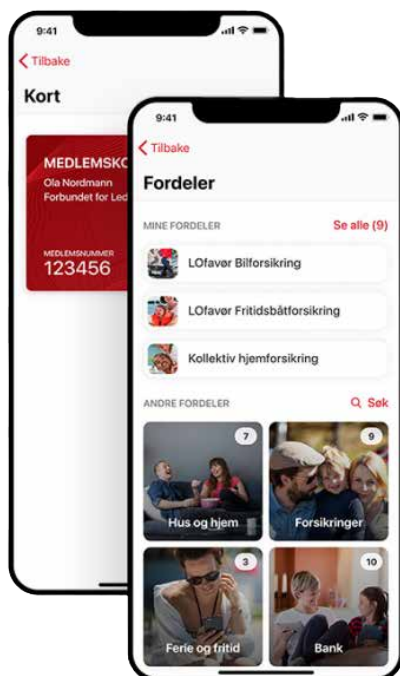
9:41

Tilbake

Kort

MEDLEMSKO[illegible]

Ola Nordmann

Forbundet for Led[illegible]

MEDLEMSNUMMER

123456

9:41

Tilbake

Fordeler

MINE FORDELER

Se alle (9)

LOfavør Bilforsikring

LOfavør Fritidsbåtforsikring

Kollektiv hjemforsikring

ANDRE FORDELER

Søk

7

Hus og hjem

9

Forsikringer

3

Ferie og fritid

10

Bank